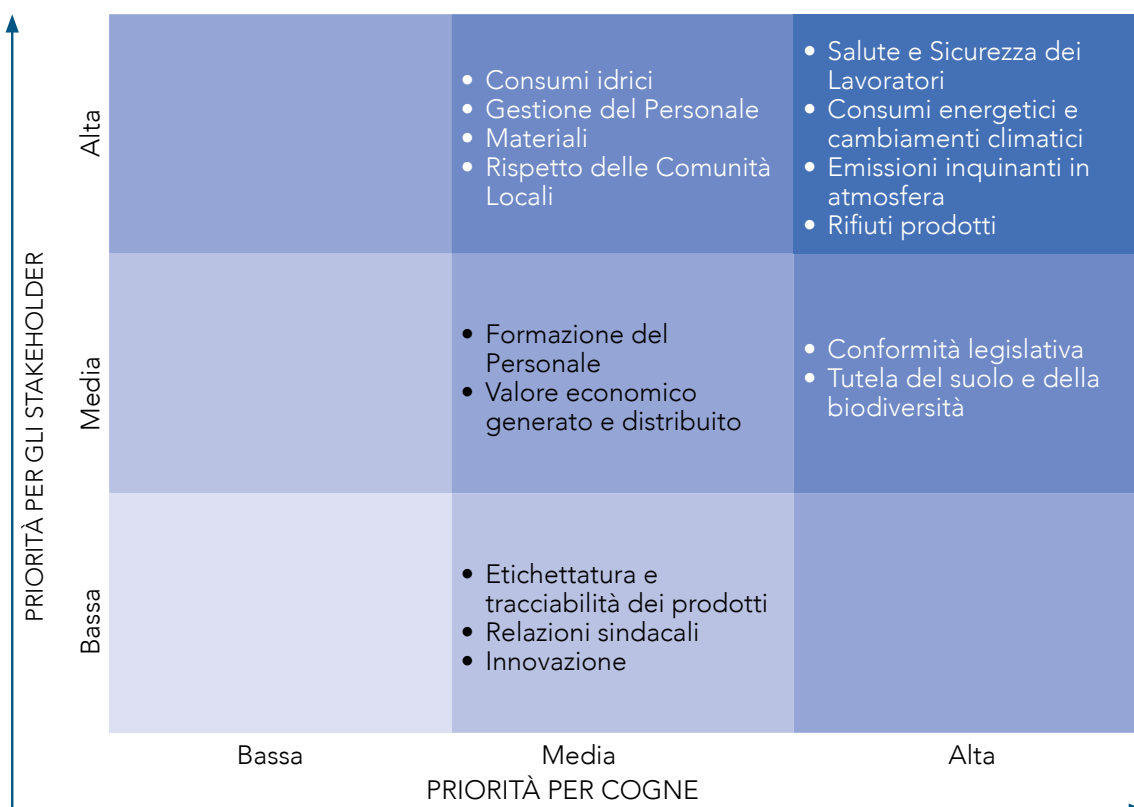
PRIORITÀ PER GLI STAKEHOLDER

| | Bassa | Media | Alta |
|---|---|---|---|
| Alta | | • Consumi idrici<br>• Gestione del Personale<br>• Materiali<br>• Rispetto delle Comunità Locali | • Salute e Sicurezza dei Lavoratori<br>• Consumi energetici e cambiamenti climatici<br>• Emissioni inquinanti in atmosfera<br>• Rifiuti prodotti |
| Media | | • Formazione del Personale<br>• Valore economico generato e distribuito | • Conformità legislativa<br>• Tutela del suolo e della biodiversità |
| Bassa | | • Etichettatura e tracciabilità dei prodotti<br>• Relazioni sindacali<br>• Innovazione | |

PRIORITÀ PER COGNE